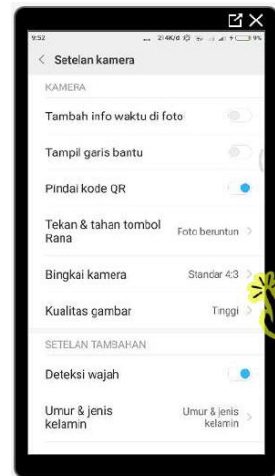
9:52 ... 2,4K/d 9%

< Setelan kamera

KAMERA

Tambah info waktu di foto

Tampil garis bantu

Pindai kode QR

Tekan & tahan tombol Rana
Foto beruntun >

Bingkai kamera
Standar 4:3 >

Kualitas gambar
Tinggi >

SETELAN TAMBAHAN

Deteksi wajah

Umur & jenis kelamin
Umur & jenis kelamin >